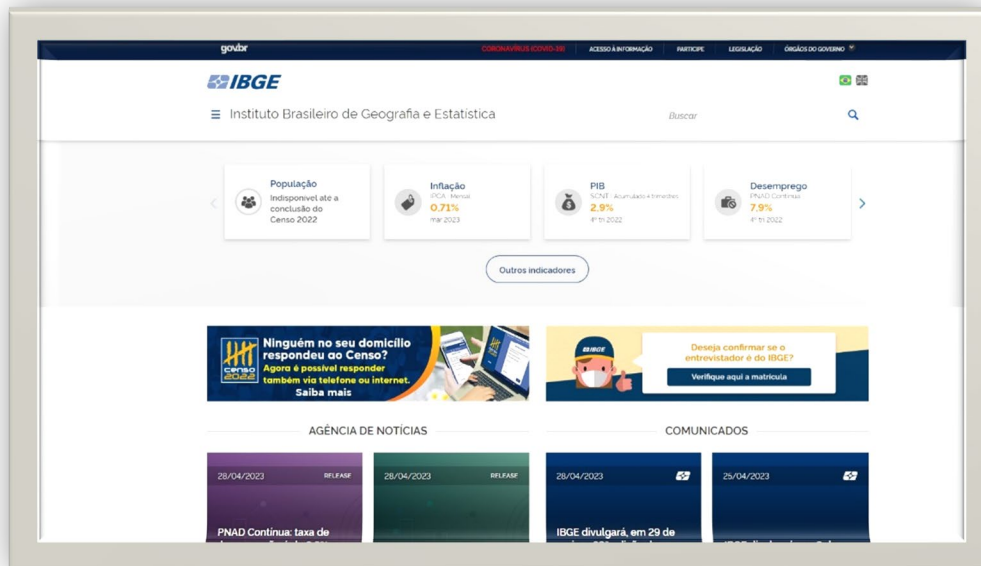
gov.br

CORONAVÍRUS (COVID-19) | ACESSO À INFORMAÇÃO | PARTICIPE | LEGISLAÇÃO | ÓRGÃOS DO GOVERNO

IBGE

Instituto Brasileiro de Geografia e Estatística

Buscar

População
Indisponível até a conclusão do Censo 2022

Inflação
IPCA - Mensal
0.71%
mar 2023

PIB
SCNT - Acumulado 4 trimestres
2.9%
4º tri 2022

Desemprego
PNAD Contínua
7.9%
4º tri 2022

Outros indicadores

Censo 2022
Ninguém no seu domicílio respondeu ao Censo?
Agora é possível responder também via telefone ou internet.
Saiba mais

IBGE
Deseja confirmar se o entrevistador é do IBGE?
Verifique aqui a matrícula

AGÊNCIA DE NOTÍCIAS

COMUNICADOS

28/04/2023 RELEASE
PNAD Contínua: taxa de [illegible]

28/04/2023 RELEASE

28/04/2023
IBGE divulgará, em 29 de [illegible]

25/04/2023
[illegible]